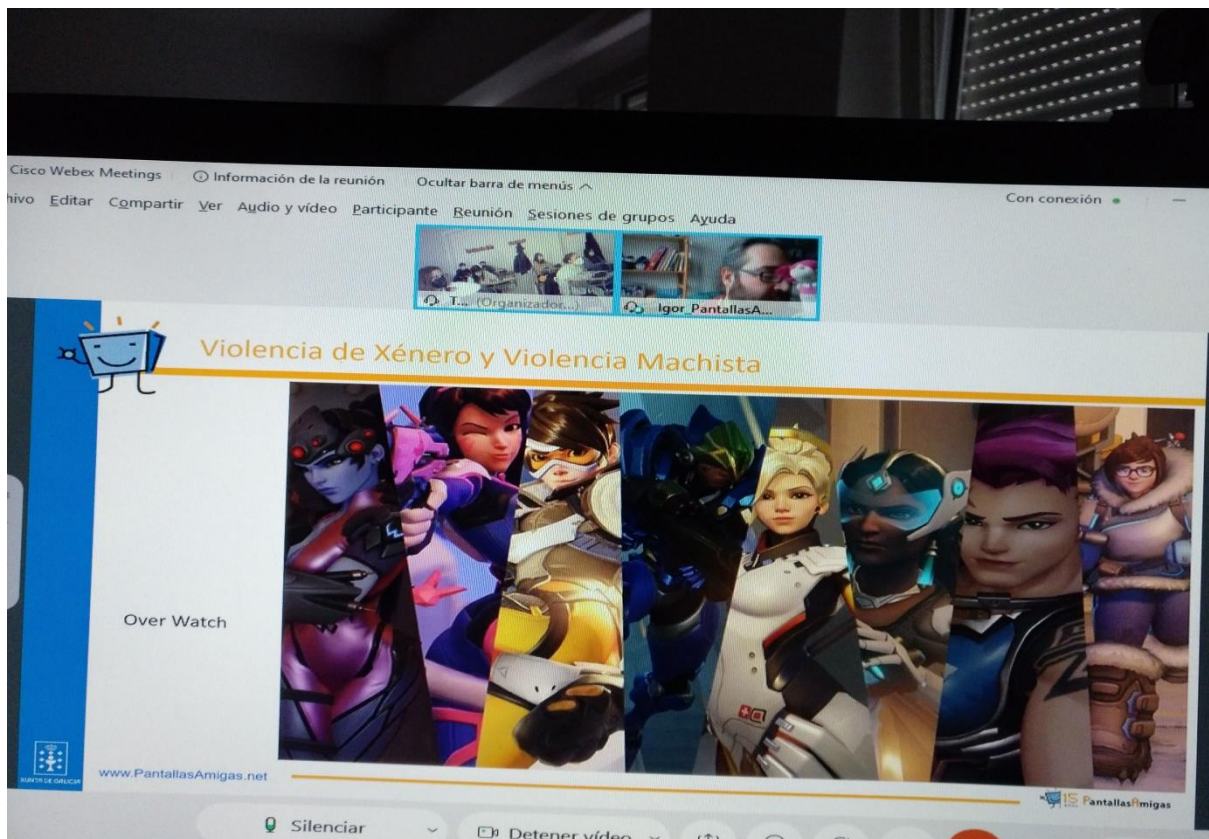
Cisco Webex Meetings ⓘ Información de la reunión Ocultar barra de menús ^

hivo Editar Compartir Ver Audio y vídeo Participante Reunión Sesiones de grupos Ayuda

Con conexión

T... (Organizador...)

Igor PantallasA...

Violencia de Xénero y Violencia Machista

Over Watch

XUNTA DE GALICIA

www.PantallasAmigas.net

PantallasAmigas

Silenciar

Detener vídeo